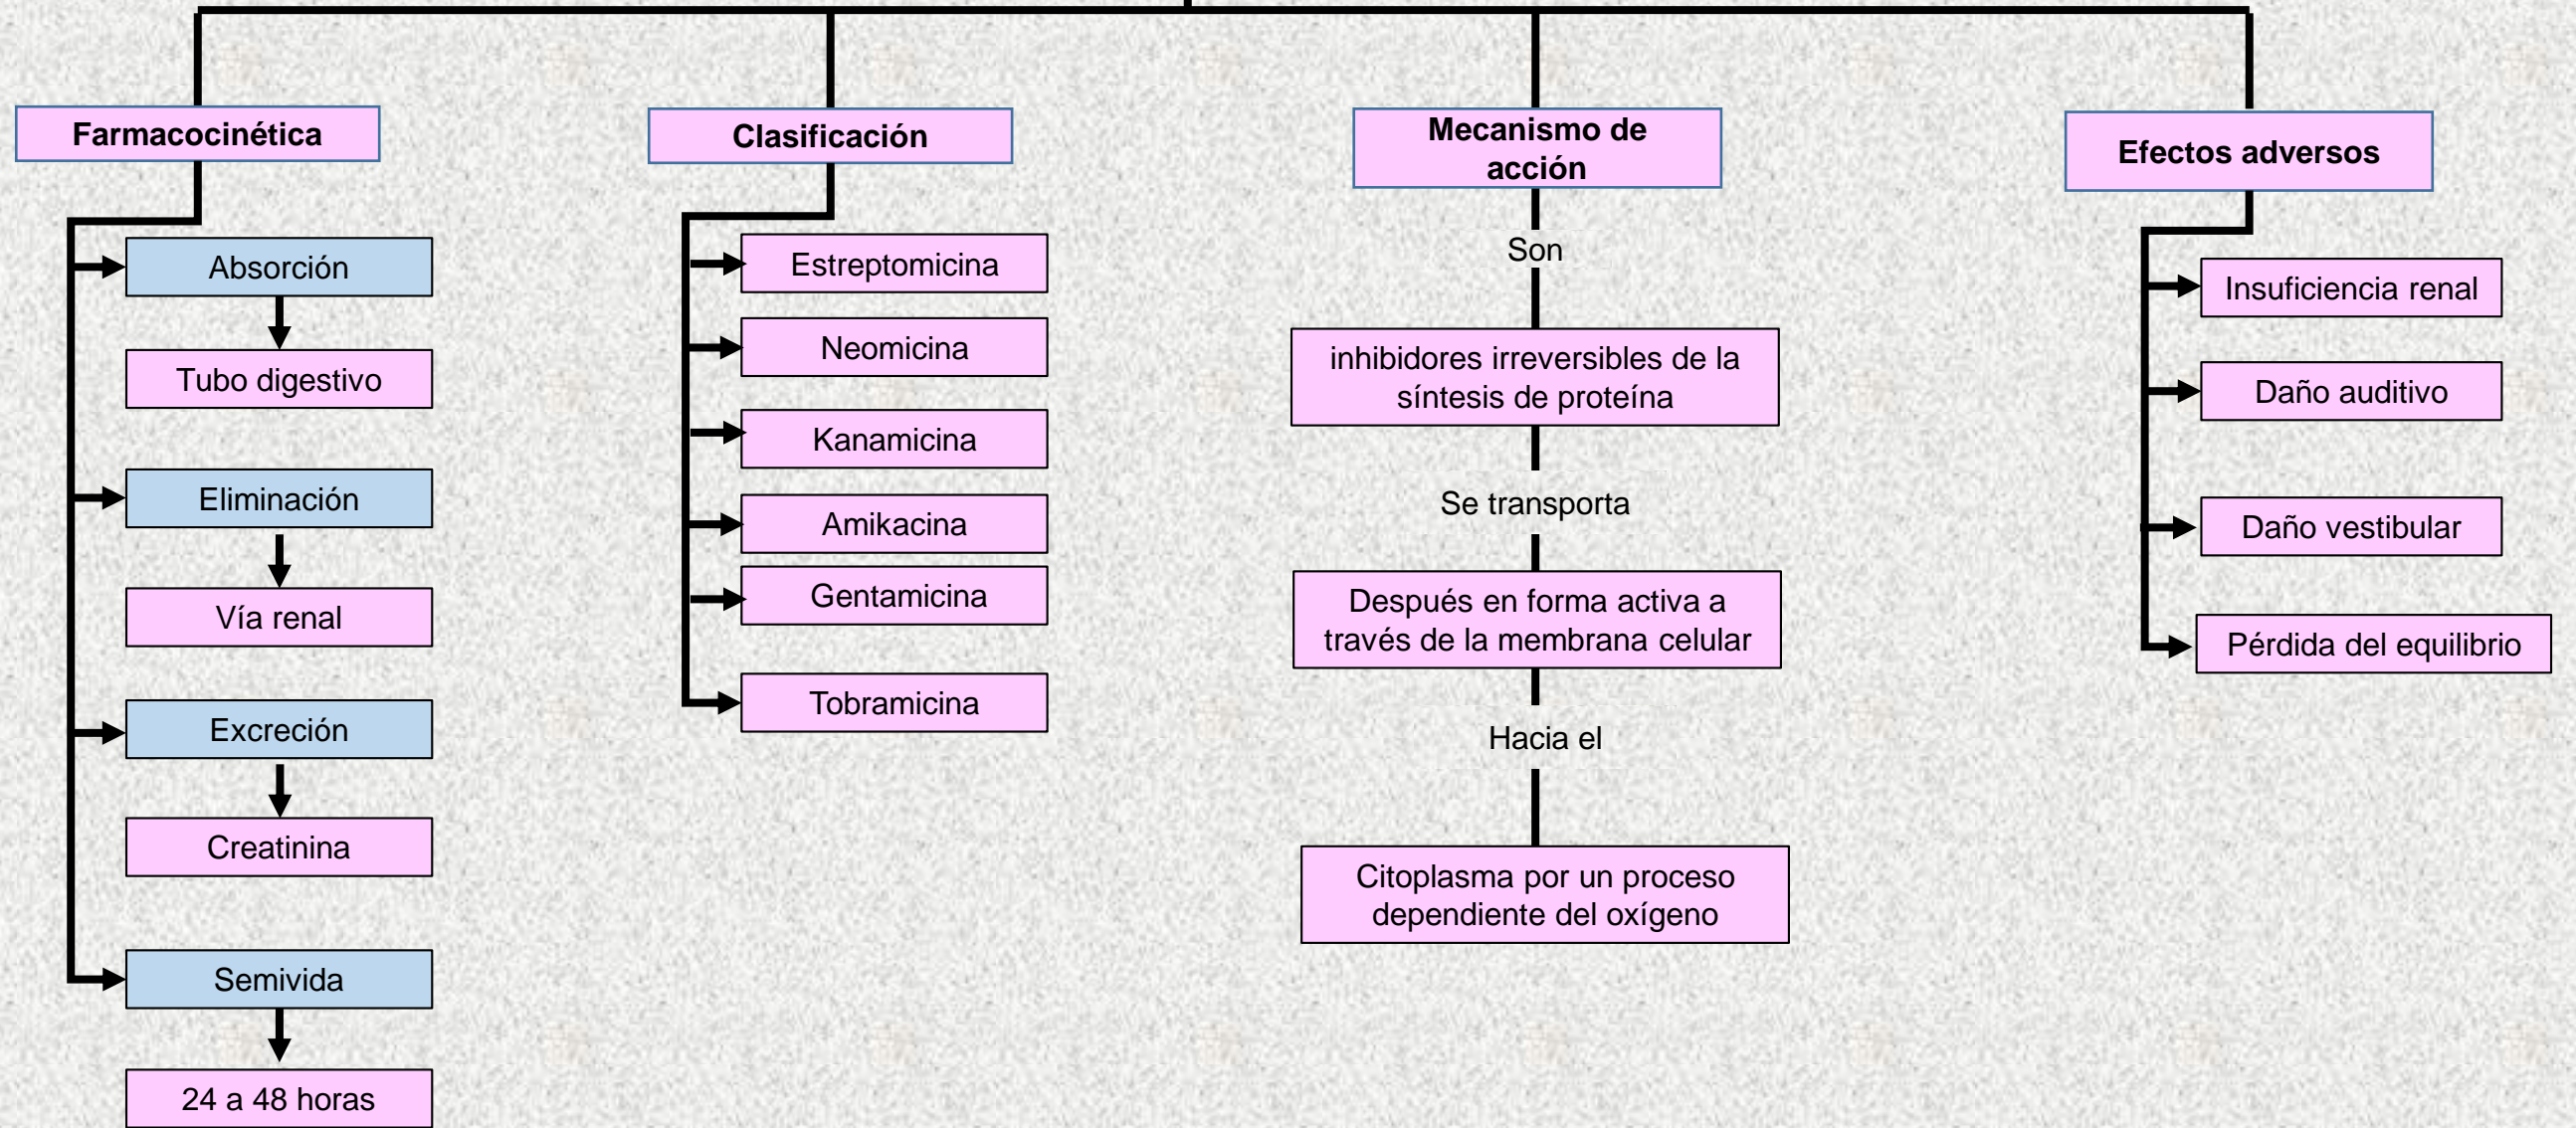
Farmacocinética

Absorción

Tubo digestivo

Eliminación

Vía renal

Excreción

Creatinina

Semivida

24 a 48 horas

Clasificación

Estreptomicina

Neomicina

Kanamicina

Amikacina

Gentamicina

Tobramicina

Mecanismo de acción

Son

inhibidores irreversibles de la síntesis de proteína

Se transporta

Después en forma activa a través de la membrana celular

Hacia el

Citoplasma por un proceso dependiente del oxígeno

Efectos adversos

Insuficiencia renal

Daño auditivo

Daño vestibular

Pérdida del equilibrio